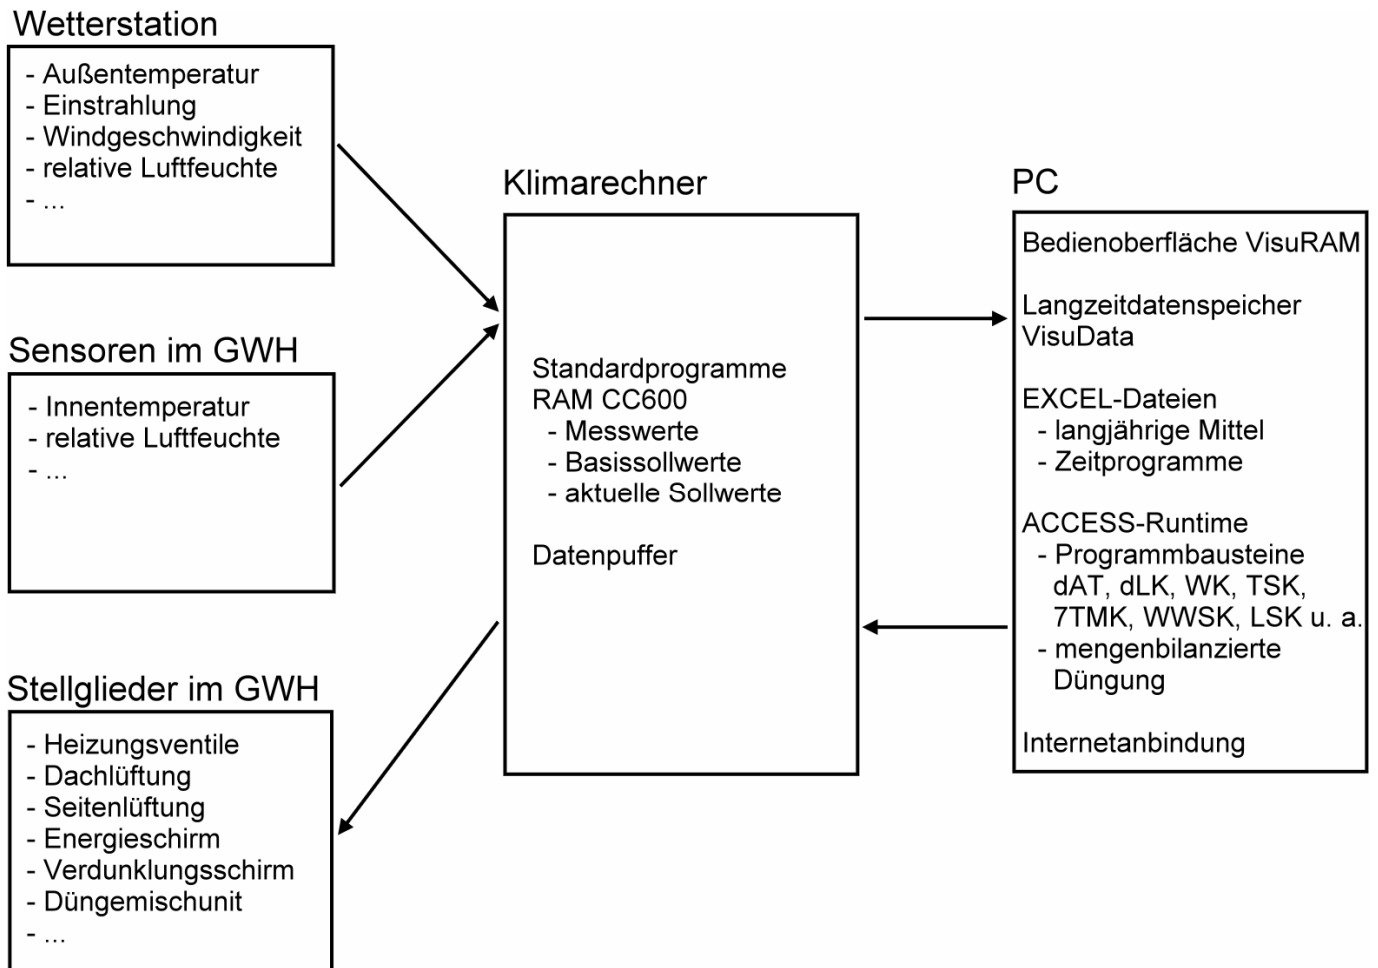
Wetterstation

- Außentemperatur
- Einstrahlung
- Windgeschwindigkeit
- relative Luftfeuchte
- ...

Sensoren im GWH

- Innentemperatur
- relative Luftfeuchte
- ...

Stellglieder im GWH

- Heizungsventile
- Dachlüftung
- Seitenlüftung
- Energieschirm
- Verdunklungsschirm
- Düngemischunit
- ...

Klimarechner

Standardprogramme RAM CC600
- Messwerte
- Basissollwerte
- aktuelle Sollwerte

Datenpuffer

PC

Bedienoberfläche VisuRAM

Langzeitdatenspeicher VisuData

EXCEL-Dateien
- langjährige Mittel
- Zeitprogramme

ACCESS-Runtime
- Programmbausteine dAT, dLK, WK, TSK, 7TMK, WWSK, LSK u. a.
- mengenbilanzierte Düngung

Internetanbindung